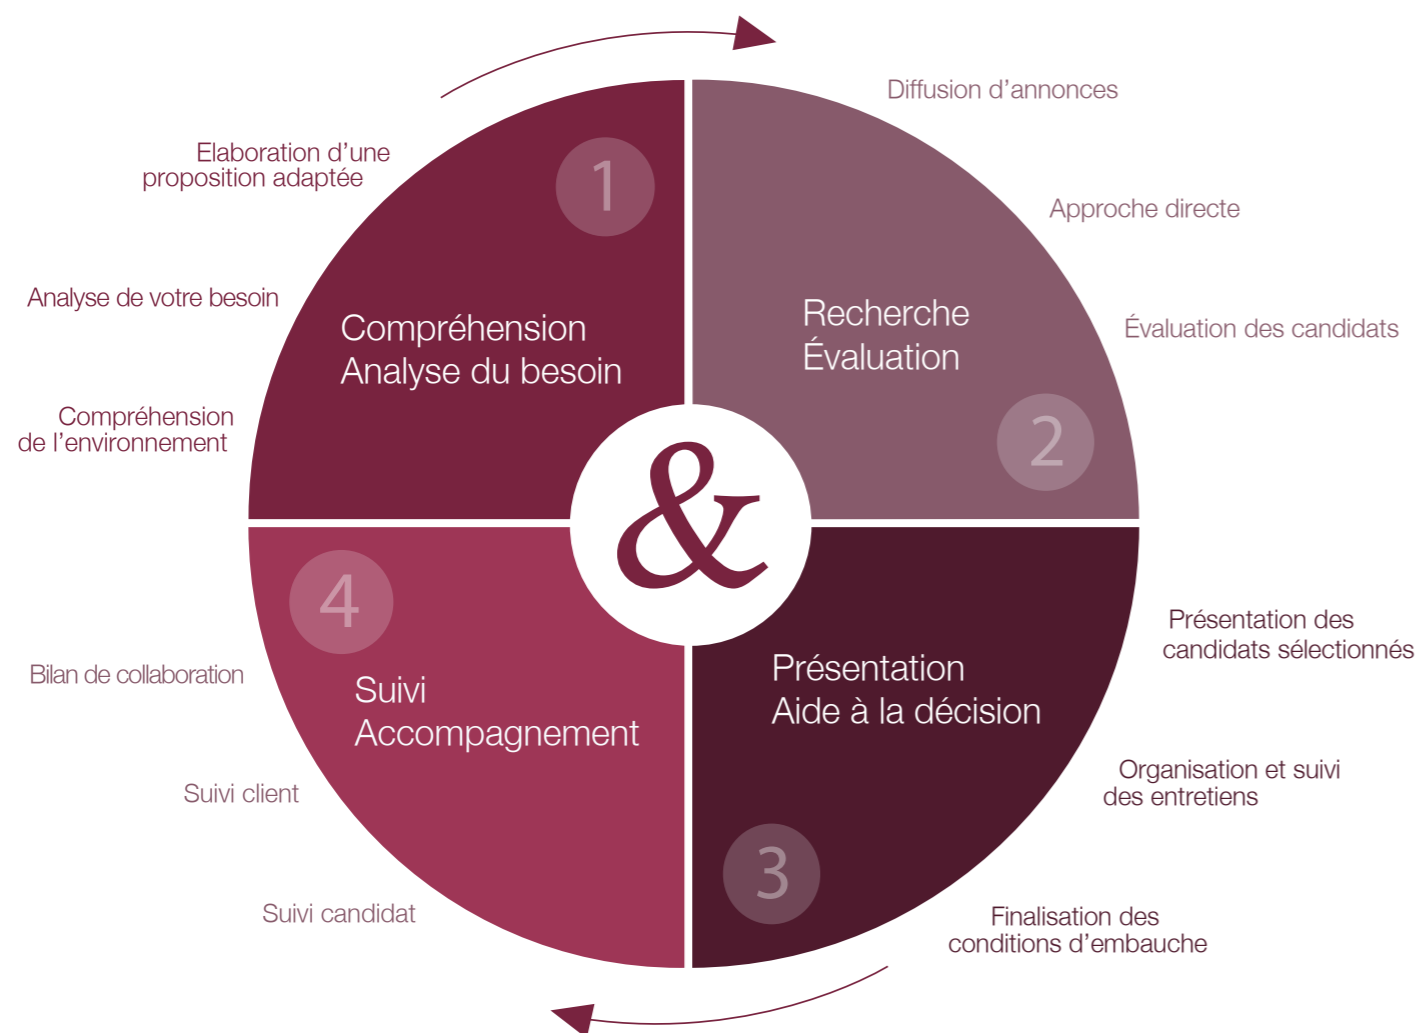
Elaboration d'une proposition adaptée

Analyse de votre besoin

Compréhension de l'environnement

1

Compréhension
Analyse du besoin

Diffusion d'annonces

Approche directe

Évaluation des candidats

Recherche
Évaluation

2

&

4

Suivi
Accompagnement

Bilan de collaboration

Suivi client

Suivi candidat

Présentation
Aide à la décision

3

Présentation des candidats sélectionnés

Organisation et suivi des entretiens

Finalisation des conditions d'embauche